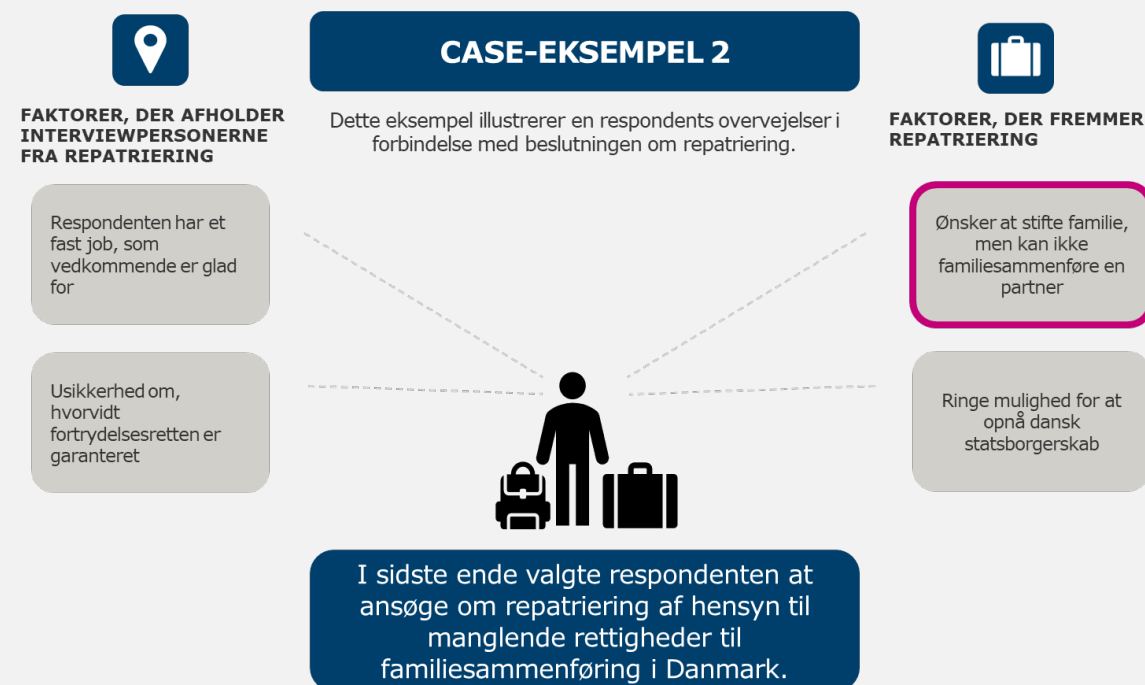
CASE-EKSEMPEL 2

Dette eksempel illustrerer en respondents overvejelser i forbindelse med beslutningen om repatriering.

FAKTORER, DER AFHOLDER INTERVIEWPERSONERNE FRA REPATRIERING

Respondenten har et fast job, som vedkommende er glad for

Usikkerhed om, hvorvidt fortrydelsesretten er garanteret

FAKTORER, DER FREMMER REPATRIERING

Ønsker at stifte familie, men kan ikke familiesammenføre en partner

Ringe mulighed for at opnå dansk statsborgerskab

I sidste ende valgte respondenten at ansøge om repatriering af hensyn til manglende rettigheder til familiesammenføring i Danmark.